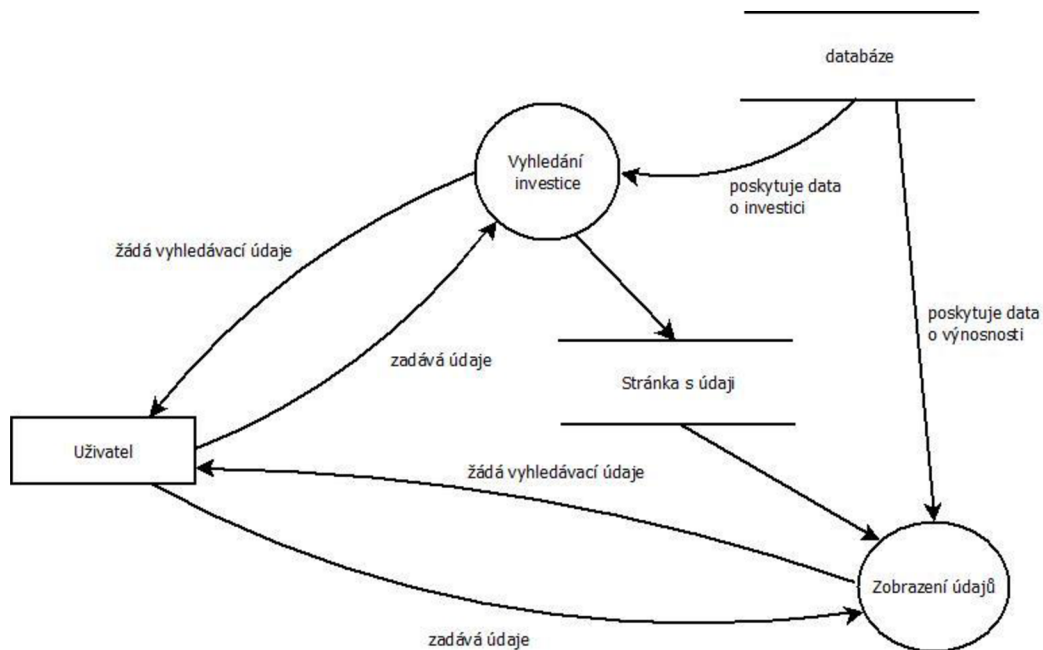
databáze

Vyhledání investice

poskytuje data o investici

žádá vyhledávací údaje

poskytuje data o výnosnosti

zadává údaje

Stránka s údaji

Uživatel

žádá vyhledávací údaje

Zobrazení údajů

zadává údaje